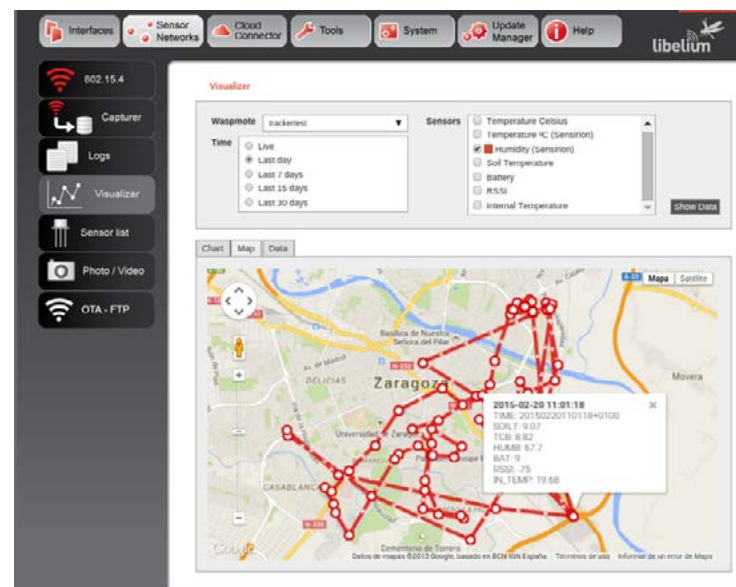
Interfaces | Sensor Networks | Cloud Connector | Tools | System | Update Manager | Help

libelium

802.15.4
Capturer
Logs
Visualizer
Sensor list
Photo / Video
OTA - FTP

Visualizer

Waspmote: trackertest

Time
Live
Last day
Last 7 days
Last 15 days
Last 30 days

Sensors
Temperature Celsius
Temperature ºC (Sensirion)
Humidity (Sensirion)
Soil Temperature
Battery
RSSI
Internal Temperature

Show Data

Chart | Map | Data

Mapa | Satélite

Basílica de Nuestra Señora del Pilar
Av. de Madrid
DELICIAS
Zaragoza
Universidad de Zaragoza
CASABLANCA
Movera
Cementerio de Torrero

2015-02-20 11:01:18
TIME: 20150220110118+0100
SOILT: 9.07
TCB: 8.82
HUMB: 67.7
BAT: 9
RSSI: -75
IN_TEMP: 19.68

Google
Datos de mapas ©2015 Google, basado en BCN IGN España | Términos de uso | Informar de un error de Maps